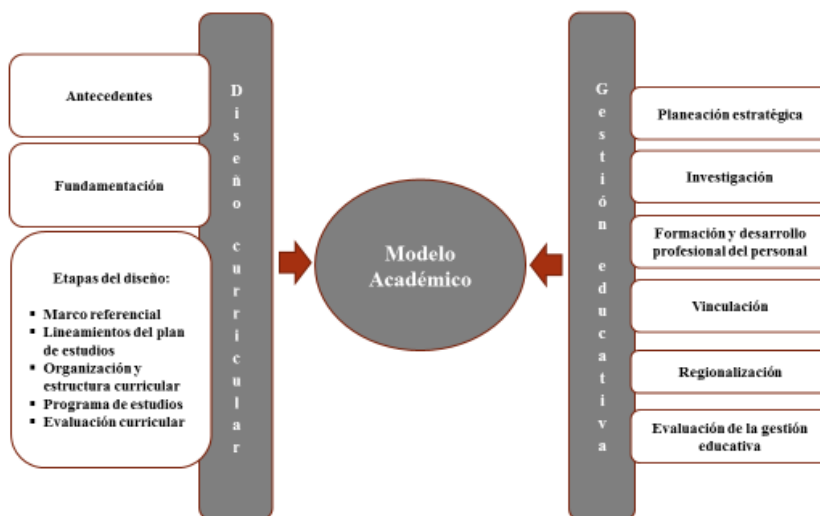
Antecedentes

Fundamentación

Etapas del diseño:

- Marco referencial
- Lineamientos del plan de estudios
- Organización y estructura curricular
- Programa de estudios
- Evaluación curricular

Diseño curricular

Modelo Académico

Gestión educativa

Planeación estratégica

Investigación

Formación y desarrollo profesional del personal

Vinculación

Regionalización

Evaluación de la gestión educativa